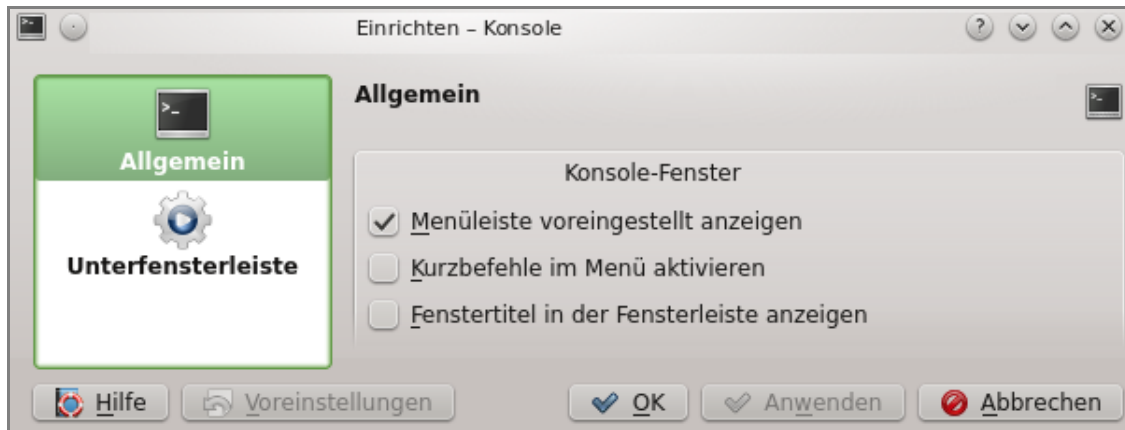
Einrichten – Konsole

Allgemein

Unterfensterleiste

Allgemein

Konsole-Fenster

Menüleiste voreingestellt anzeigen

Kurzbefehle im Menü aktivieren

Fenstertitel in der Fensterleiste anzeigen

Hilfe

Voreinstellungen

OK

Anwenden

Abbrechen